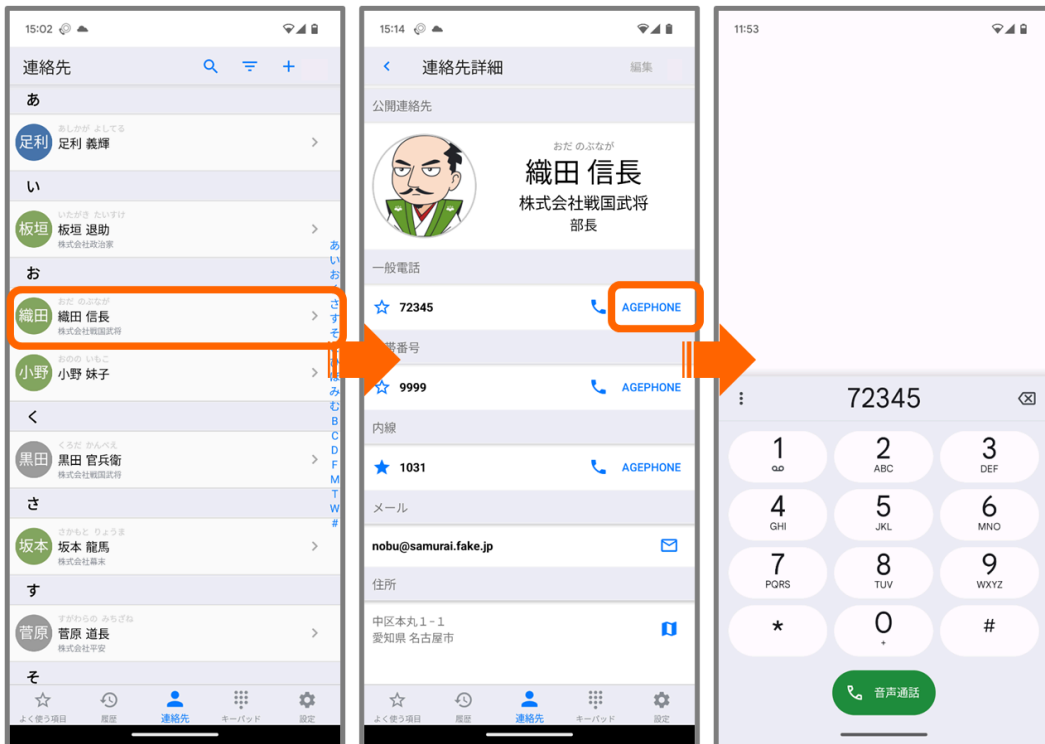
15:02

連絡先

あ

あしかが よしてる
足利
足利 義輝

い

いたがき たいすけ
板垣
板垣 退助
株式会社政治家

お

おだ のぶなが
織田
織田 信長
株式会社戦国武将

おのの いもこ
小野
小野 妹子

く

くろだ かんべえ
黒田
黒田 官兵衛
株式会社戦国武将

さ

さかもと りょうま
坂本
坂本 龍馬
株式会社幕末

す

すがわらの みちざね
菅原
菅原 道長
株式会社平安

そ

あ い お さ す そ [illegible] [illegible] み む B C D F M T W #

よく使う項目 履歴 連絡先 キーパッド 設定

15:14

連絡先詳細 編集

公開連絡先

おだ のぶなが
織田 信長
株式会社戦国武将
部長

一般電話

72345 AGEPHONE

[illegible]帯番号

9999 AGEPHONE

内線

1031 AGEPHONE

メール

nobu@samurai.fake.jp

住所

中区本丸１-１
愛知県 名古屋市

よく使う項目 履歴 連絡先 キーパッド 設定

11:53

72345

1
2 ABC
3 DEF
4 GHI
5 JKL
6 MNO
7 PQRS
8 TUV
9 WXYZ
*
0 +
#

音声通話